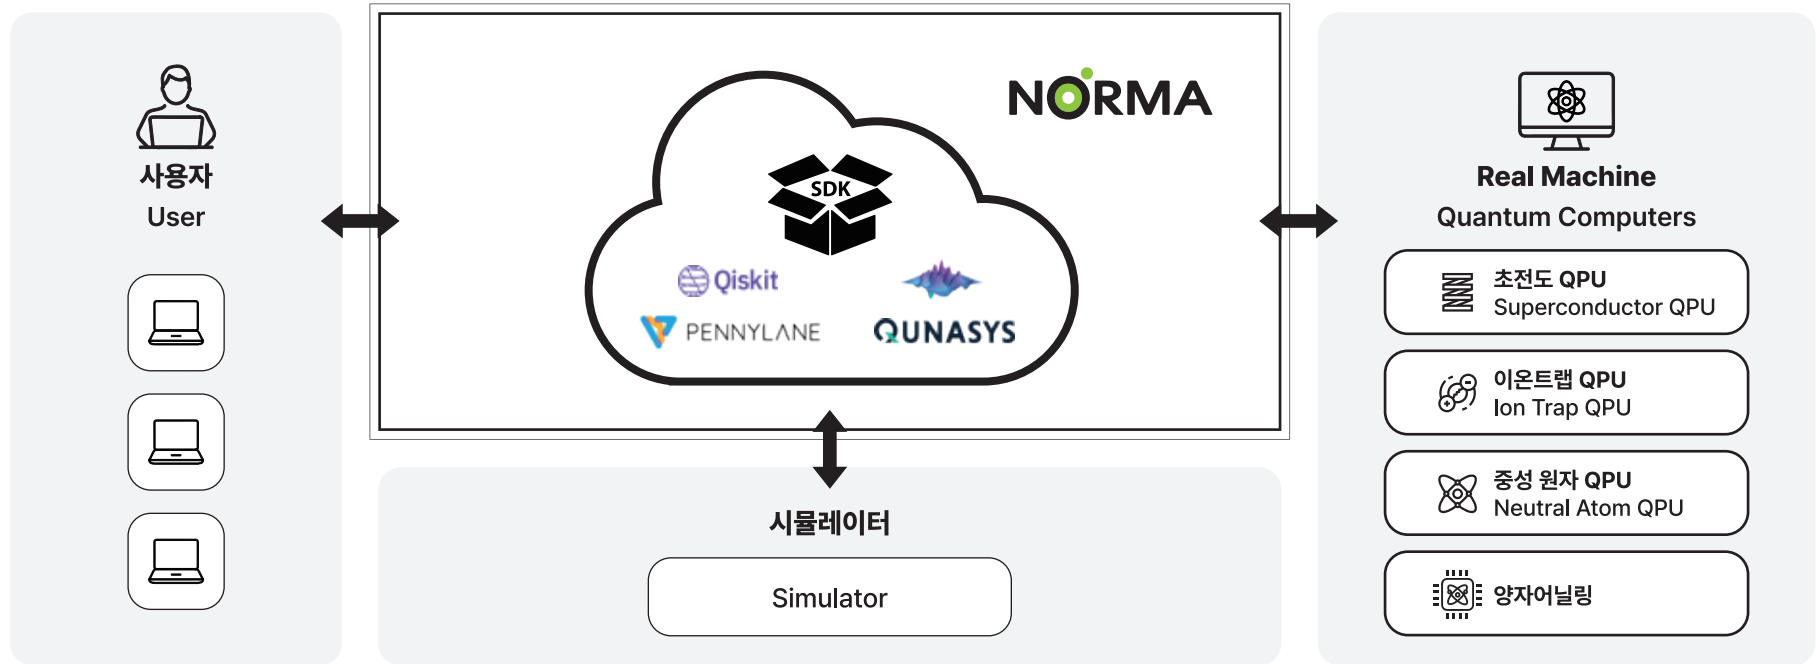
사용자
User

NORMA

SDK

Qiskit

PENNYLANE

QUNASYS

Real Machine
Quantum Computers

초전도 QPU
Superconductor QPU

이온트랩 QPU
Ion Trap QPU

중성 원자 QPU
Neutral Atom QPU

양자어닐링

시뮬레이터

Simulator